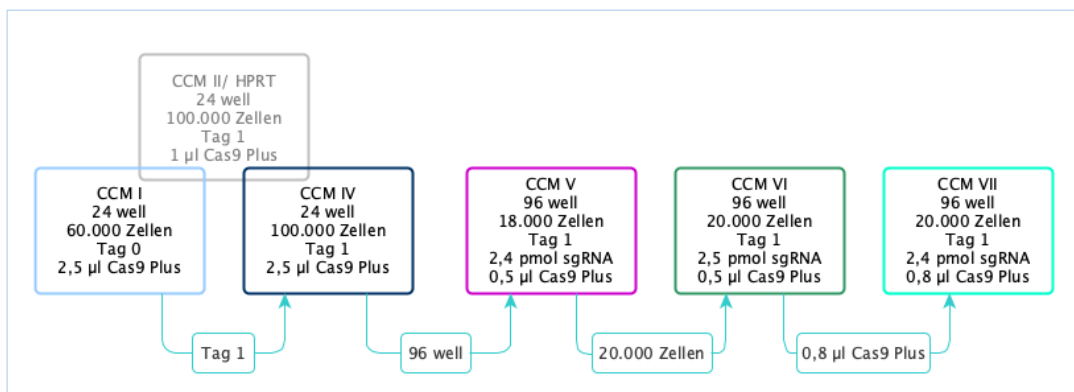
CCM II/ HPRT
24 well
100.000 Zellen
Tag 1
1 µl Cas9 Plus

CCM I
24 well
60.000 Zellen
Tag 0
2,5 µl Cas9 Plus

CCM IV
24 well
100.000 Zellen
Tag 1
2,5 µl Cas9 Plus

CCM V
96 well
18.000 Zellen
Tag 1
2,4 pmol sgRNA
0,5 µl Cas9 Plus

CCM VI
96 well
20.000 Zellen
Tag 1
2,5 pmol sgRNA
0,5 µl Cas9 Plus

CCM VII
96 well
20.000 Zellen
Tag 1
2,4 pmol sgRNA
0,8 µl Cas9 Plus

Tag 1

96 well

20.000 Zellen

0,8 µl Cas9 Plus